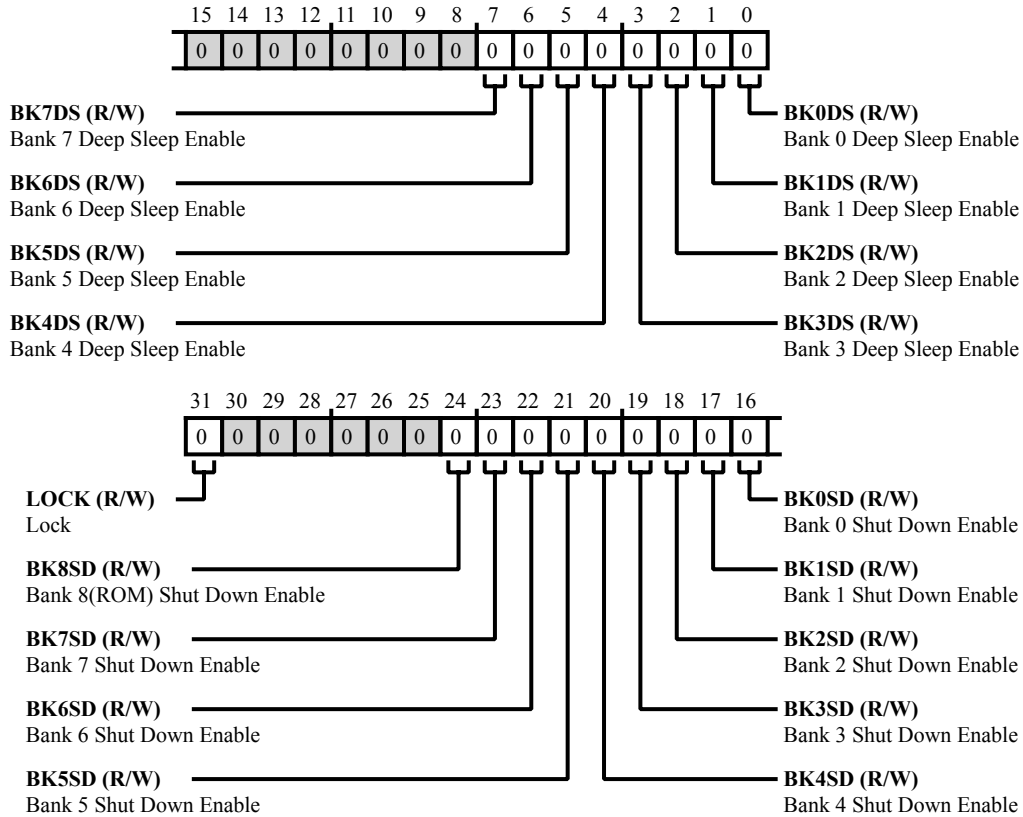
15 14 13 12 11 10 9 8 7 6 5 4 3 2 1 0

0 0 0 0 0 0 0 0 0 0 0 0 0 0 0 0

**BK7DS (R/W)**
Bank 7 Deep Sleep Enable

**BK0DS (R/W)**
Bank 0 Deep Sleep Enable

**BK6DS (R/W)**
Bank 6 Deep Sleep Enable

**BK1DS (R/W)**
Bank 1 Deep Sleep Enable

**BK5DS (R/W)**
Bank 5 Deep Sleep Enable

**BK2DS (R/W)**
Bank 2 Deep Sleep Enable

**BK4DS (R/W)**
Bank 4 Deep Sleep Enable

**BK3DS (R/W)**
Bank 3 Deep Sleep Enable

31 30 29 28 27 26 25 24 23 22 21 20 19 18 17 16

0 0 0 0 0 0 0 0 0 0 0 0 0 0 0 0

**LOCK (R/W)**
Lock

**BK0SD (R/W)**
Bank 0 Shut Down Enable

**BK8SD (R/W)**
Bank 8(ROM) Shut Down Enable

**BK1SD (R/W)**
Bank 1 Shut Down Enable

**BK7SD (R/W)**
Bank 7 Shut Down Enable

**BK2SD (R/W)**
Bank 2 Shut Down Enable

**BK6SD (R/W)**
Bank 6 Shut Down Enable

**BK3SD (R/W)**
Bank 3 Shut Down Enable

**BK5SD (R/W)**
Bank 5 Shut Down Enable

**BK4SD (R/W)**
Bank 4 Shut Down Enable